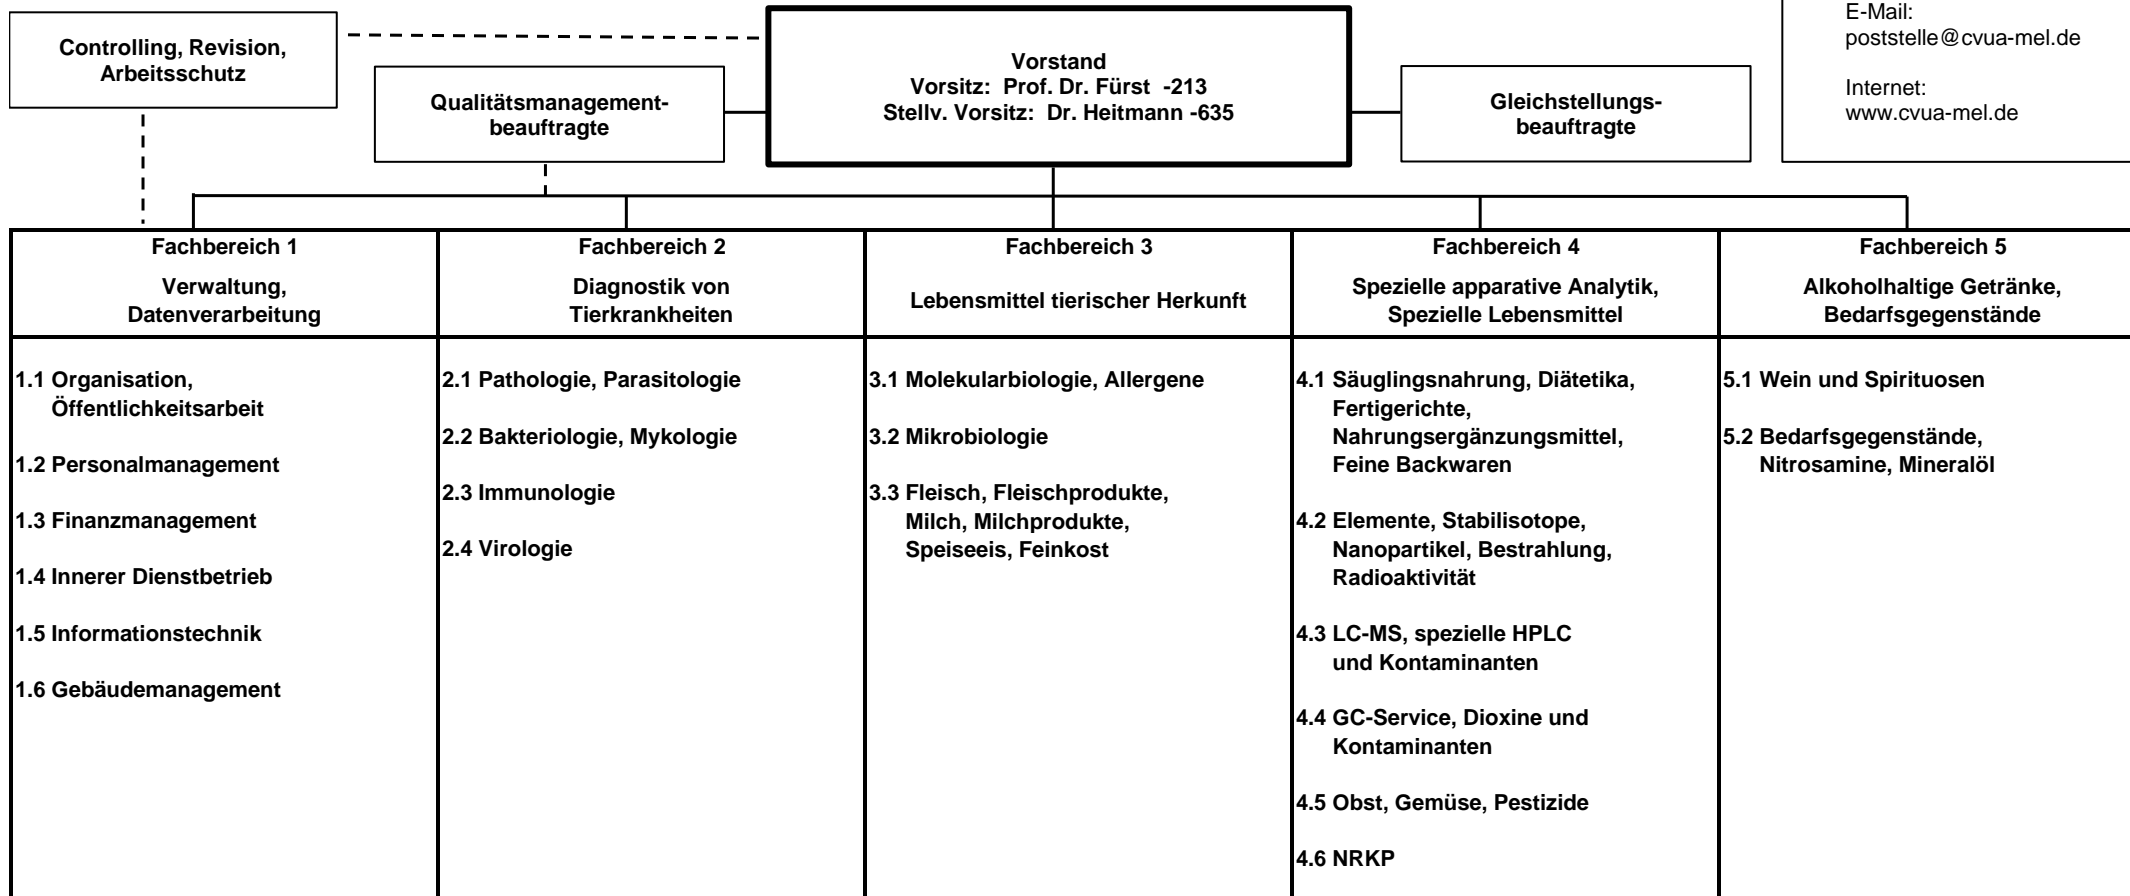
Controlling, Revision, Arbeitsschutz

Qualitätsmanagementbeauftragte

Vorstand
Vorsitz: Prof. Dr. Fürst -213
Stellv. Vorsitz: Dr. Heitmann -635

Gleichstellungsbeauftragte

E-Mail:
poststelle@cvua-mel.de

Internet:
www.cvua-mel.de

| Fachbereich 1<br>Verwaltung, Datenverarbeitung | Fachbereich 2<br>Diagnostik von Tierkrankheiten | Fachbereich 3<br>Lebensmittel tierischer Herkunft | Fachbereich 4<br>Spezielle apparative Analytik, Spezielle Lebensmittel | Fachbereich 5<br>Alkoholhaltige Getränke, Bedarfsgegenstände |
|---|---|---|---|---|
| 1.1 Organisation, Öffentlichkeitsarbeit<br>1.2 Personalmanagement<br>1.3 Finanzmanagement<br>1.4 Innerer Dienstbetrieb<br>1.5 Informationstechnik<br>1.6 Gebäudemanagement | 2.1 Pathologie, Parasitologie<br>2.2 Bakteriologie, Mykologie<br>2.3 Immunologie<br>2.4 Virologie | 3.1 Molekularbiologie, Allergene<br>3.2 Mikrobiologie<br>3.3 Fleisch, Fleischprodukte, Milch, Milchprodukte, Speiseeis, Feinkost | 4.1 Säuglingsnahrung, Diätetika, Fertigerichte, Nahrungsergänzungsmittel, Feine Backwaren<br>4.2 Elemente, Stabilisotope, Nanopartikel, Bestrahlung, Radioaktivität<br>4.3 LC-MS, spezielle HPLC und Kontaminanten<br>4.4 GC-Service, Dioxine und Kontaminanten<br>4.5 Obst, Gemüse, Pestizide<br>4.6 NRKP | 5.1 Wein und Spirituosen<br>5.2 Bedarfsgegenstände, Nitrosamine, Mineralöl |